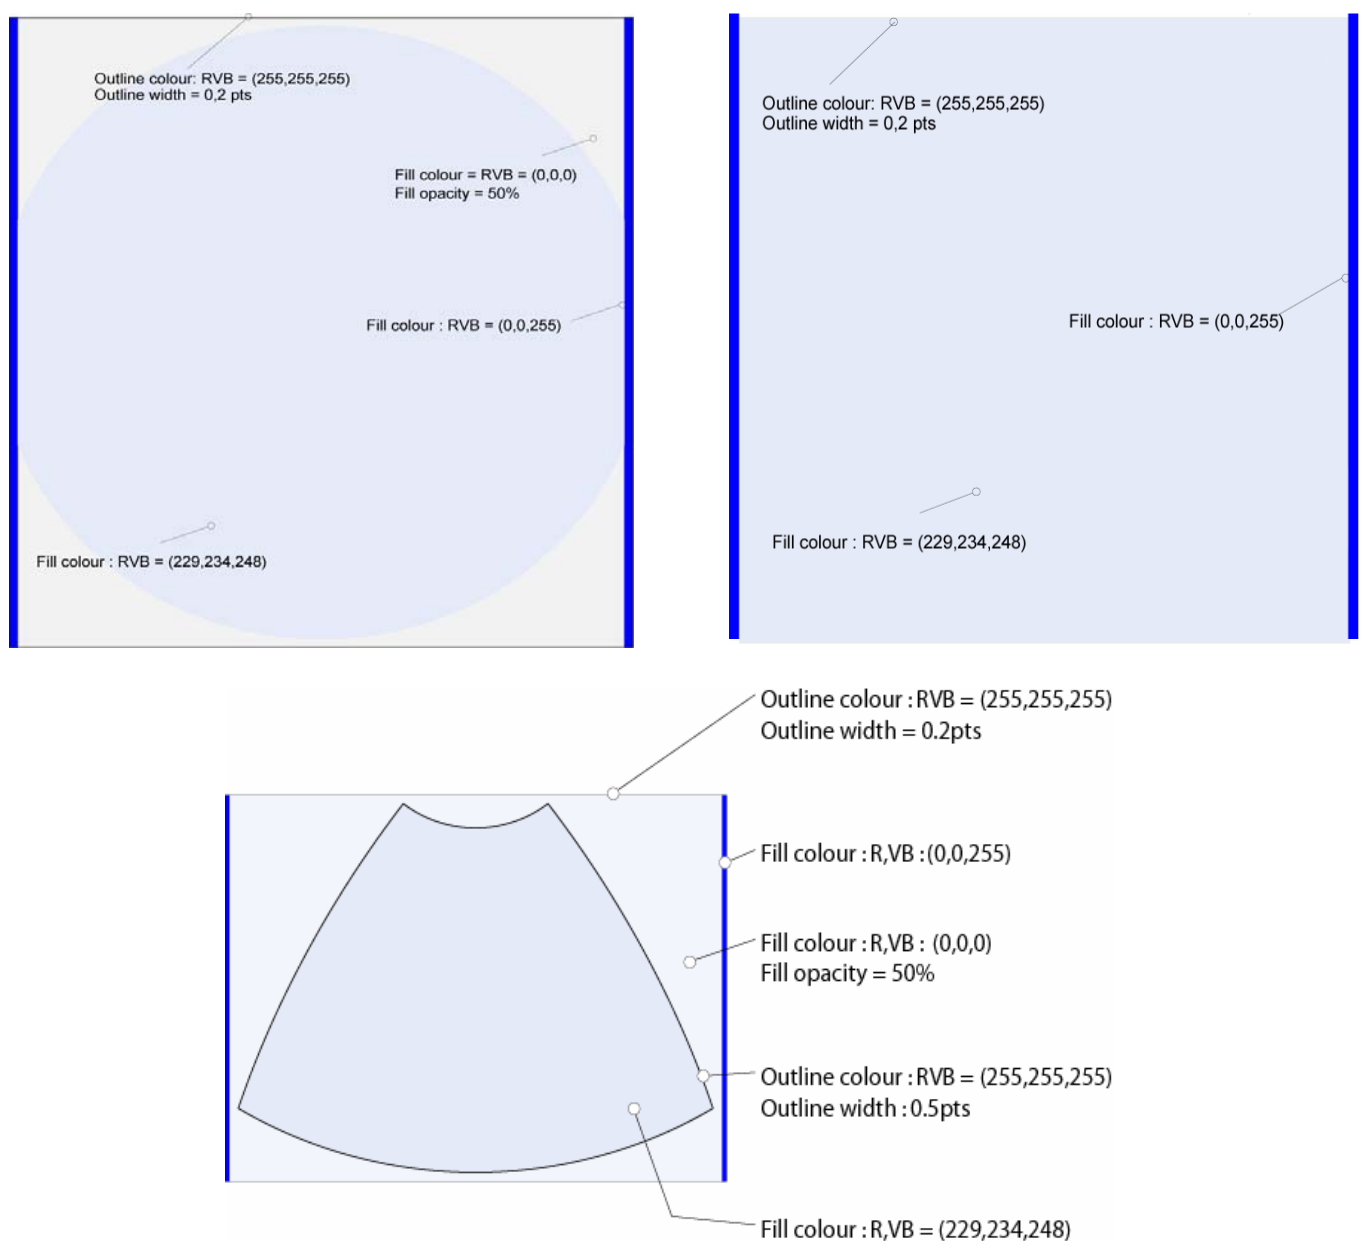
Outline colour: RVB = (255,255,255)
Outline width = 0,2 pts

Fill colour = RVB = (0,0,0)
Fill opacity = 50%

Fill colour : RVB = (0,0,255)

Fill colour : RVB = (229,234,248)

Outline colour: RVB = (255,255,255)
Outline width = 0,2 pts

Fill colour : RVB = (0,0,255)

Fill colour : RVB = (229,234,248)

Outline colour : RVB = (255,255,255)
Outline width = 0.2pts

Fill colour : R,VB : (0,0,255)

Fill colour : R,VB : (0,0,0)
Fill opacity = 50%

Outline colour : RVB = (255,255,255)
Outline width : 0.5pts

Fill colour : R,VB = (229,234,248)